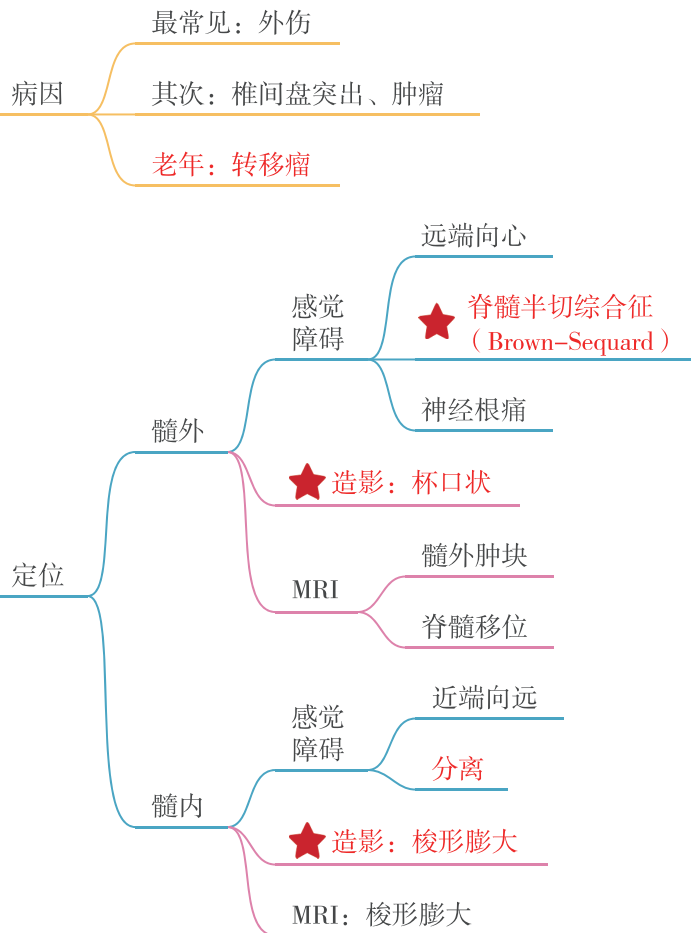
病因
最常见：外伤
其次：椎间盘突出、肿瘤
老年：转移瘤

定位
髓外
感觉障碍
远端向心
脊髓半切综合征（Brown-Sequard）
神经根痛
造影：杯口状
MRI
髓外肿块
脊髓移位

髓内
感觉障碍
近端向远
分离
造影：梭形膨大
MRI：梭形膨大